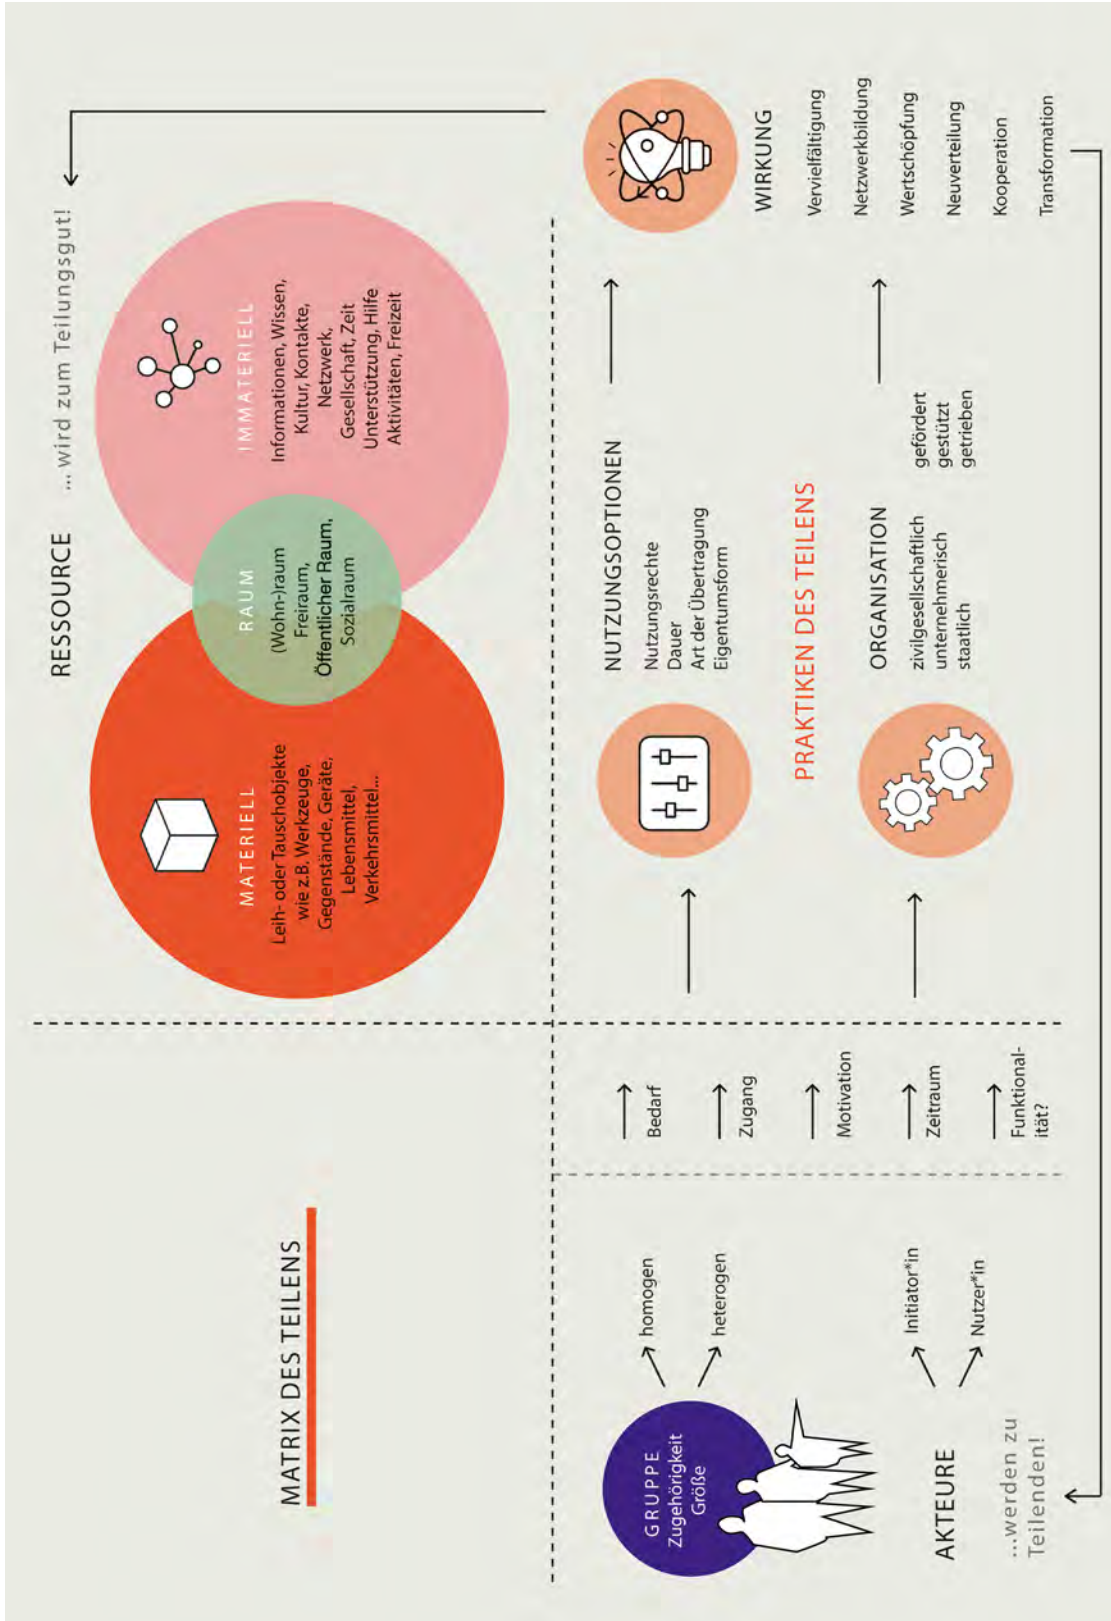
MATRIX DES TEILENS

RESSOURCE

... wird zum Teilungsgut!

MATERIELL
Leih- oder Tauschobjekte wie z.B. Werkzeuge, Gegenstände, Geräte, Lebensmittel, Verkehrsmittel...

RAUM
(Wohn-)raum
Freiraum,
Öffentlicher Raum,
Sozialraum

IMMATERIELL
Informationen, Wissen, Kultur, Kontakte, Netzwerk, Gesellschaft, Zeit Unterstützung, Hilfe Aktivitäten, Freizeit

GRUPPE
Zugehörigkeit
Größe

homogen
heterogen

Initiator*in
Nutzer*in

AKTEURE

...werden zu Teilenden!

Bedarf
Zugang
Motivation
Zeitraum
Funktionalität?

NUTZUNGSOPTIONEN
Nutzungsrechte
Dauer
Art der Übertragung
Eigentumsform

PRAKTIKEN DES TEILENS

ORGANISATION
zivilgesellschaftlich
unternehmerisch
staatlich

gefördert
gestützt
getrieben

WIRKUNG
Vervielfältigung
Netzwerkbildung
Wertschöpfung
Neuverteilung
Kooperation
Transformation